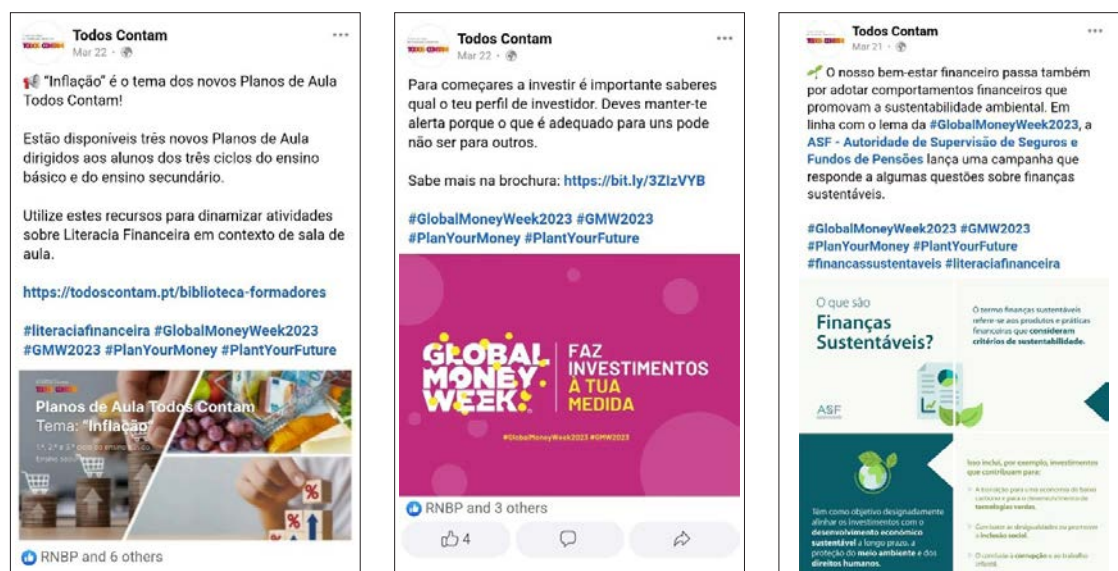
Todos Contam
Mar 22 · 

"Inflação" é o tema dos novos Planos de Aula Todos Contam!

Estão disponíveis três novos Planos de Aula dirigidos aos alunos dos três ciclos do ensino básico e do ensino secundário.

Utilize estes recursos para dinamizar atividades sobre Literacia Financeira em contexto de sala de aula.

https://todoscontam.pt/biblioteca-formadores

#literaciafinanceira #GlobalMoneyWeek2023 #GMW2023 #PlanYourMoney #PlantYourFuture

Planos de Aula Todos Contam
Tema: "Inflação"
1.º, 2.º e 3.º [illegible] ensino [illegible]

RNBP and 6 others

Todos Contam
Mar 22 · 

Para começares a investir é importante saberes qual o teu perfil de investidor. Deves manter-te alerta porque o que é adequado para uns pode não ser para outros.

Sabe mais na brochura: https://bit.ly/3ZIzVYB

#GlobalMoneyWeek2023 #GMW2023 #PlanYourMoney #PlantYourFuture

GLOBAL MONEY WEEK
FAZ INVESTIMENTOS À TUA MEDIDA
#GlobalMoneyWeek2023 #GMW2023

RNBP and 3 others
4

Todos Contam
Mar 21 · 

O nosso bem-estar financeiro passa também por adotar comportamentos financeiros que promovam a sustentabilidade ambiental. Em linha com o lema da #GlobalMoneyWeek2023, a ASF - Autoridade de Supervisão de Seguros e Fundos de Pensões lança uma campanha que responde a algumas questões sobre finanças sustentáveis.

#GlobalMoneyWeek2023 #GMW2023 #PlanYourMoney #PlantYourFuture #financassustentaveis #literaciafinanceira

O que são
Finanças Sustentáveis?

O termo finanças sustentáveis refere-se aos produtos e práticas financeiras que consideram critérios de sustentabilidade.

ASF

Têm como objetivo designadamente alinhar os investimentos com o desenvolvimento económico sustentável a longo prazo, a proteção do meio ambiente e dos direitos humanos.

Isso inclui, por exemplo, investimentos que contribuem para:
A transição para uma economia de baixo carbono e para o desenvolvimento de tecnologias verdes.
Combater as desigualdades ou promover a inclusão social.
O combate à corrupção e ao trabalho infantil.